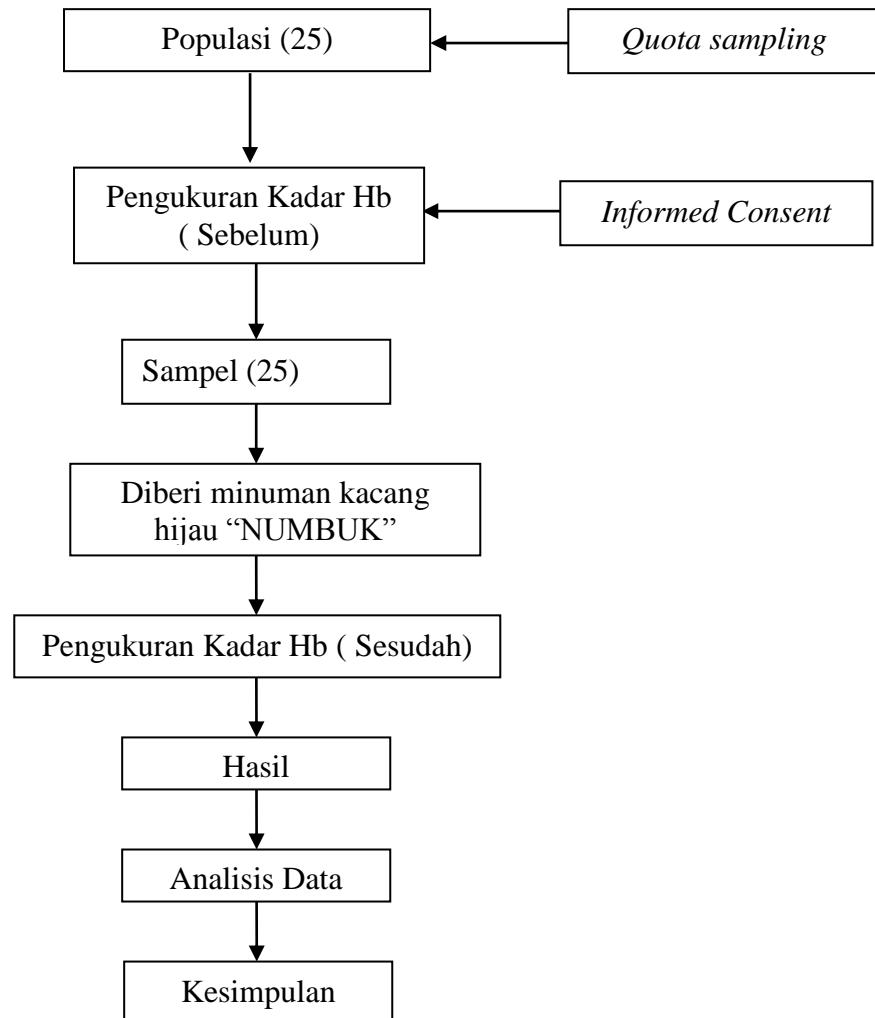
Populasi (25)

*Quota sampling*

Pengukuran Kadar Hb ( Sebelum)

*Informed Consent*

Sampel (25)

Diberi minuman kacang hijau “NUMBUK”

Pengukuran Kadar Hb ( Sesudah)

Hasil

Analisis Data

Kesimpulan